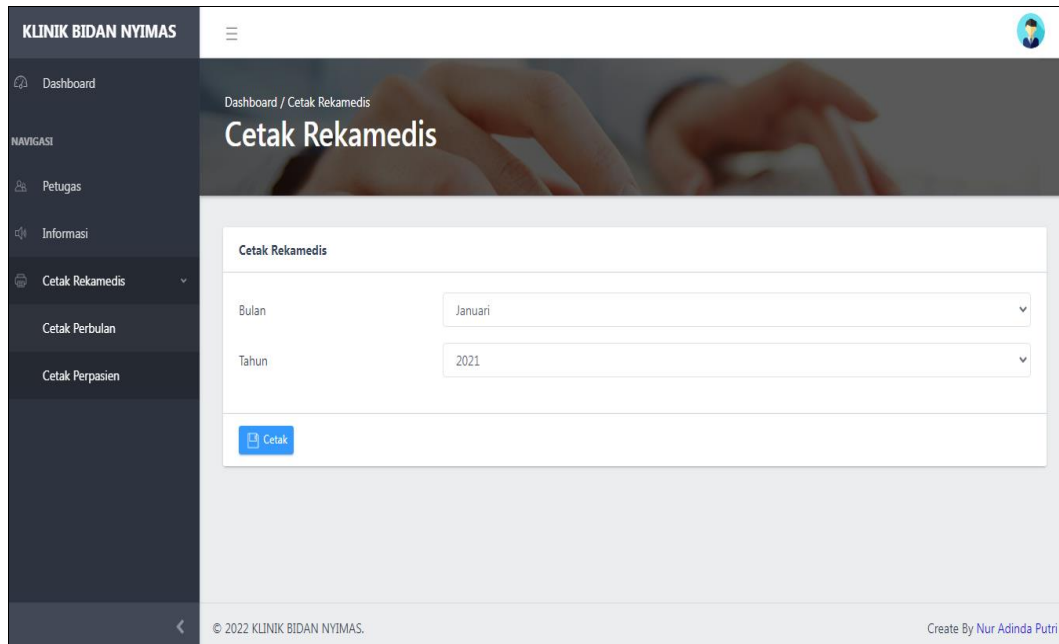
KLINIK BIDAN NYIMAS

Dashboard

NAVIGASI

Petugas

Informasi

Cetak Rekamedis

Cetak Perbulan

Cetak Perpasien

Dashboard / Cetak Rekamedis

Cetak Rekamedis

Cetak Rekamedis

Bulan

Januari

Tahun

2021

Cetak

© 2022 KLINIK BIDAN NYIMAS.

Create By Nur Adinda Putri